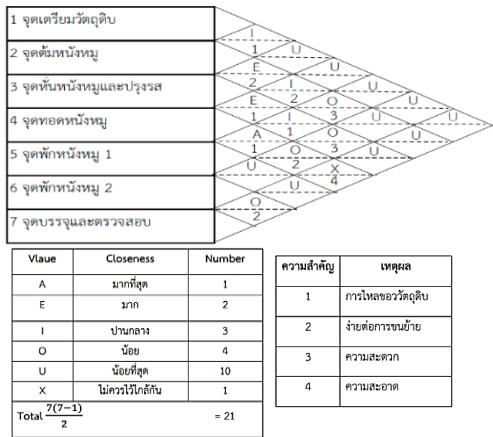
1 จุดเตรียมวัตถุดิบ
2 จุดต้มหนังหมู
3 จุดหั่นหนังหมูและปรุงรส
4 จุดทอดหนังหมู
5 จุดพักหนังหมู 1
6 จุดพักหนังหมู 2
7 จุดบรรจุและตรวจสอบ

I
1 U
E U
2 I U
E 2 O U
1 1 3 U
A 1 O U
1 2 3 U
U 2 X
2 4
O
2

| Vlaue | Closeness | Number |
|---|---|---|
| A | มากที่สุด | 1 |
| E | มาก | 2 |
| I | ปานกลาง | 3 |
| O | น้อย | 4 |
| U | น้อยที่สุด | 10 |
| X | ไม่ควรไว้ใกล้กัน | 1 |
| Total $\frac{7(7-1)}{2}$ | | = 21 |

| ความสำคัญ | เหตุผล |
|---|---|
| 1 | การไหลของวัตถุดิบ |
| 2 | ง่ายต่อการขนย้าย |
| 3 | ความสะดวก |
| 4 | ความสะอาด |